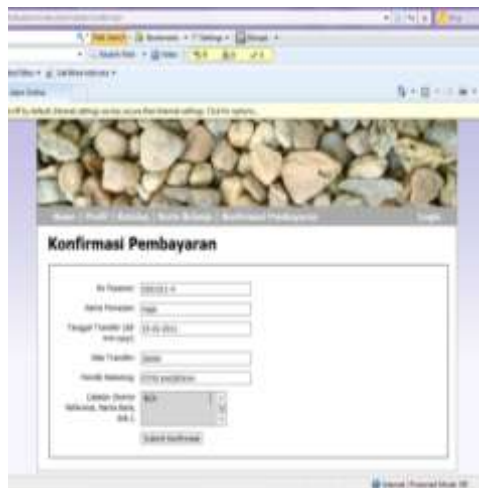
Home | Profil | Katalog | Kerta Belanja | Konfirmasi Pembayaran

Login

Konfirmasi Pembayaran

No Pesanan: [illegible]

Nama Pemesan: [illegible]

Tanggal Transfer (dd-mm-yyyy): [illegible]

Atas Transfer: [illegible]

Nomor Rekening: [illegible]

Catatan (Nomor Rekening, Nama Bank, dll.): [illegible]

Submit Konfirmasi

Internet | Protected Mode: Off